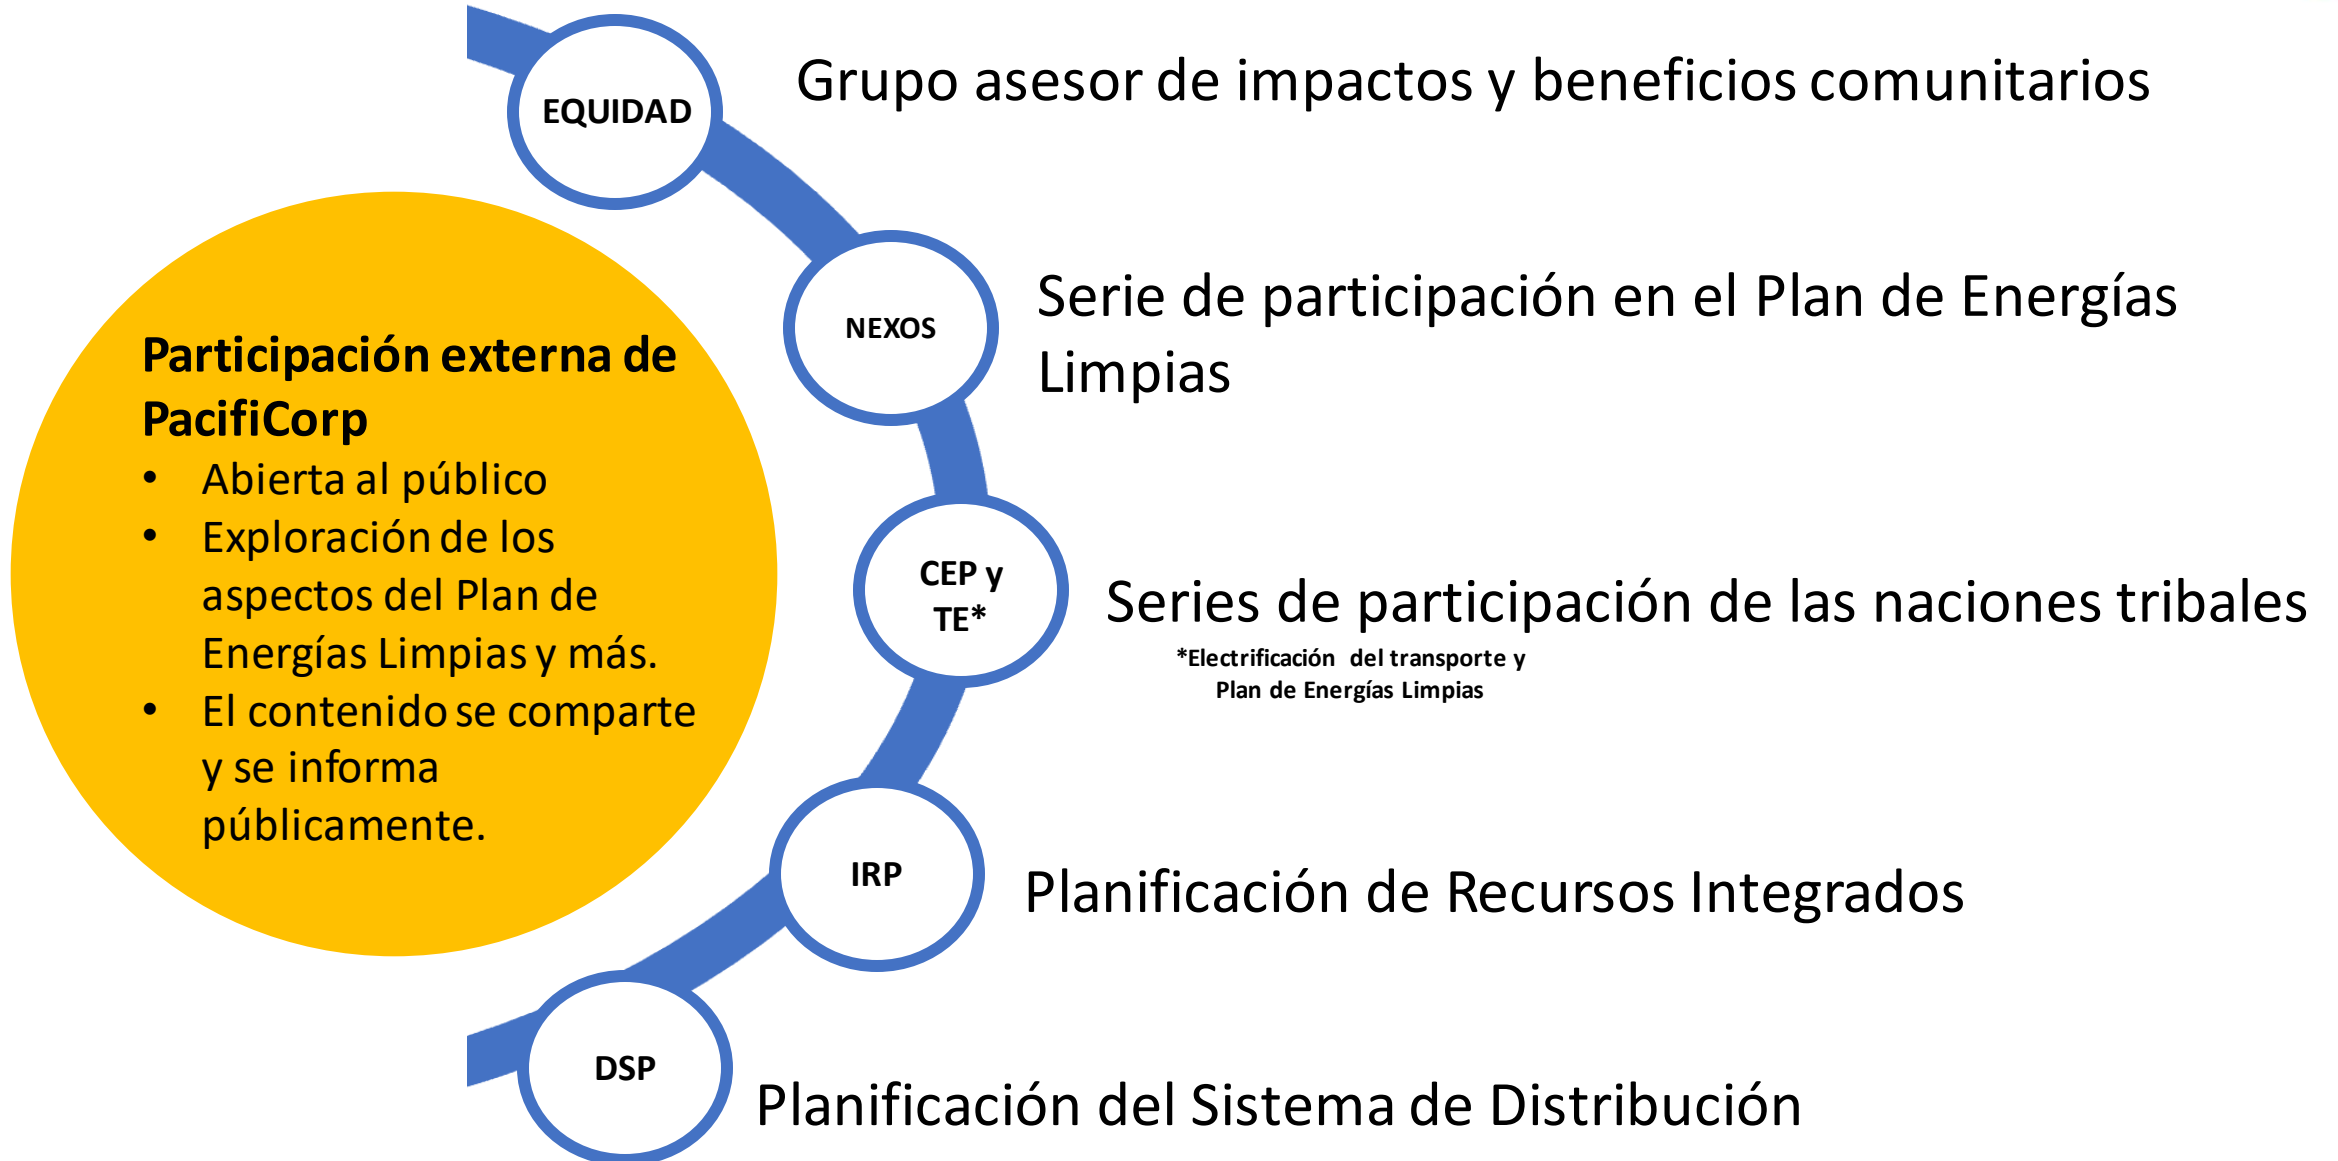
**Participación externa de PacifiCorp**

- Abierta al público
- Exploración de los aspectos del Plan de Energías Limpias y más.
- El contenido se comparte y se informa públicamente.

EQUIDAD
Grupo asesor de impactos y beneficios comunitarios

NEXOS
Serie de participación en el Plan de Energías Limpias

CEP y TE*
Series de participación de las naciones tribales
*Electrificación del transporte y Plan de Energías Limpias

IRP
Planificación de Recursos Integrados

DSP
Planificación del Sistema de Distribución